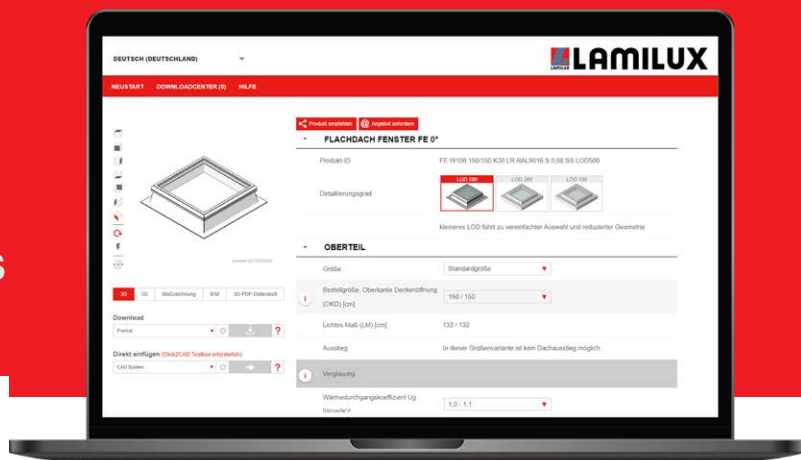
DEUTSCH (DEUTSCHLAND)

LAMILUX

NEUSTART DOWNLOADCENTER (0) HILFE

Produkt empfehlen Angebot anfordern

FLACHDACH FENSTER FE 0°

Produkt-ID FE W106 150/150 K30 LR RAL9016 S 0,68 SS LOD500

Detaillierungsgrad LOD 500 LOD 300 LOD 100

kleineres LOD führt zu vereinfachter Auswahl und reduzierter Geometrie

OBERTEIL

Größe Standardgröße

Bestellgröße, Oberkante Deckenöffnung (OKD) [cm] 150 / 150

Lichtes Maß (LM) [cm] 132 / 132

Ausstieg In dieser Größenvariante ist kein Dachausstieg möglich

Verglasung

Wärmedurchgangskoeffizient Ug 1,0 - 1,1

3D 2D Maßzeichnung BIM 3D PDF-Datenblatt

Download

Format

Direkt einfügen (Click2CAD Toolbox erforderlich)

CAD System